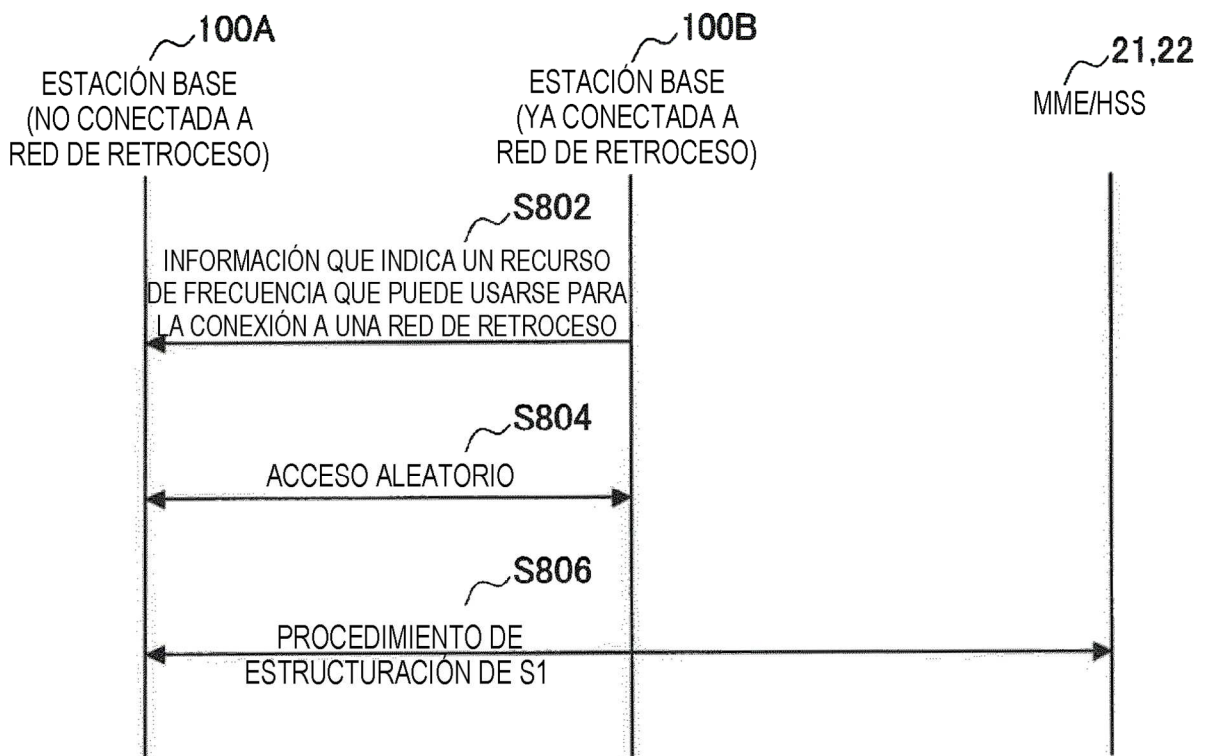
100A
ESTACIÓN BASE
(NO CONECTADA A
RED DE RETROCESO)

100B
ESTACIÓN BASE
(YA CONECTADA A
RED DE RETROCESO)

21,22
MME/HSS

S802
INFORMACIÓN QUE INDICA UN RECURSO DE FRECUENCIA QUE PUEDE USARSE PARA LA CONEXIÓN A UNA RED DE RETROCESO

S804
ACCESO ALEATORIO

S806
PROCEDIMIENTO DE ESTRUCTURACIÓN DE S1